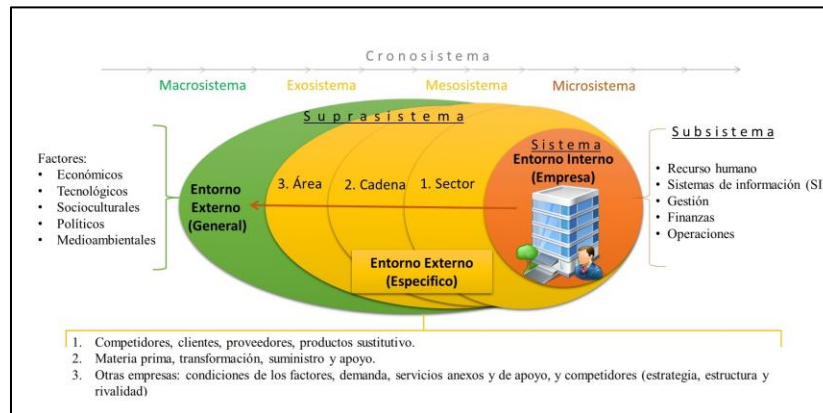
Cronosistema

Macrosistema Exosistema Mesosistema Microsistema

Suprasistema

Factores:
• Económicos
• Tecnológicos
• Socioculturales
• Políticos
• Medioambientales

Entorno Externo (General)

3. Área
2. Cadena
1. Sector

Sistema
Entorno Interno (Empresa)

Subsistema
• Recurso humano
• Sistemas de información (SI
• Gestión
• Finanzas
• Operaciones

Entorno Externo (Especifico)

1. Competidores, clientes, proveedores, productos sustitutivo.
2. Materia prima, transformación, suministro y apoyo.
3. Otras empresas: condiciones de los factores, demanda, servicios anexos y de apoyo, y competidores (estrategia, estructura y rivalidad)